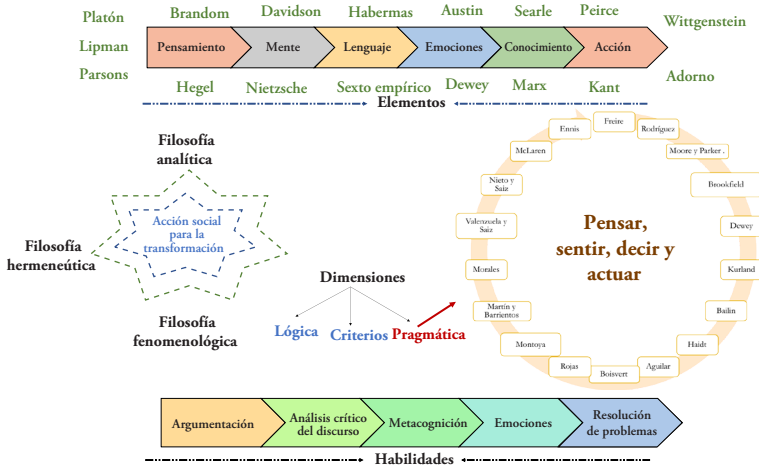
Platón Brandom Davidson Habermas Austin Searle Peirce Wittgenstein

Lipman

Pensamiento | Mente | Lenguaje | Emociones | Conocimiento | Acción

Parsons

Hegel Nietzsche Sexto empírico Dewey Marx Kant Adorno

Elementos

Filosofía analítica

Acción social para la transformación

Filosofía hermeneútica

Filosofía fenomenológica

Dimensiones

Lógica Criterios Pragmática

Freire
Ennis
Rodríguez
McLaren
Moore y Parker .
Nieto y Saiz
Brookfield
Valenzuela y Saiz
Dewey
Morales
Kurland
Martín y Barrientos
Bailin
Montoya
Haidt
Rojas
Aguilar
Boisvert

Pensar, sentir, decir y actuar

Argumentación | Análisis crítico del discurso | Metacognición | Emociones | Resolución de problemas

Habilidades